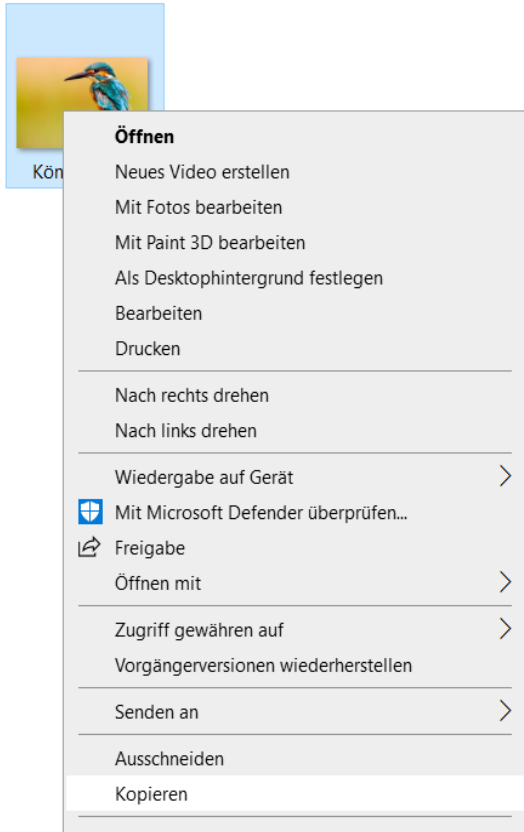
Kön

Öffnen
Neues Video erstellen
Mit Fotos bearbeiten
Mit Paint 3D bearbeiten
Als Desktophintergrund festlegen
Bearbeiten
Drucken

Nach rechts drehen
Nach links drehen

Wiedergabe auf Gerät
Mit Microsoft Defender überprüfen...
Freigabe
Öffnen mit

Zugriff gewähren auf
Vorgängerversionen wiederherstellen

Senden an

Ausschneiden
Kopieren